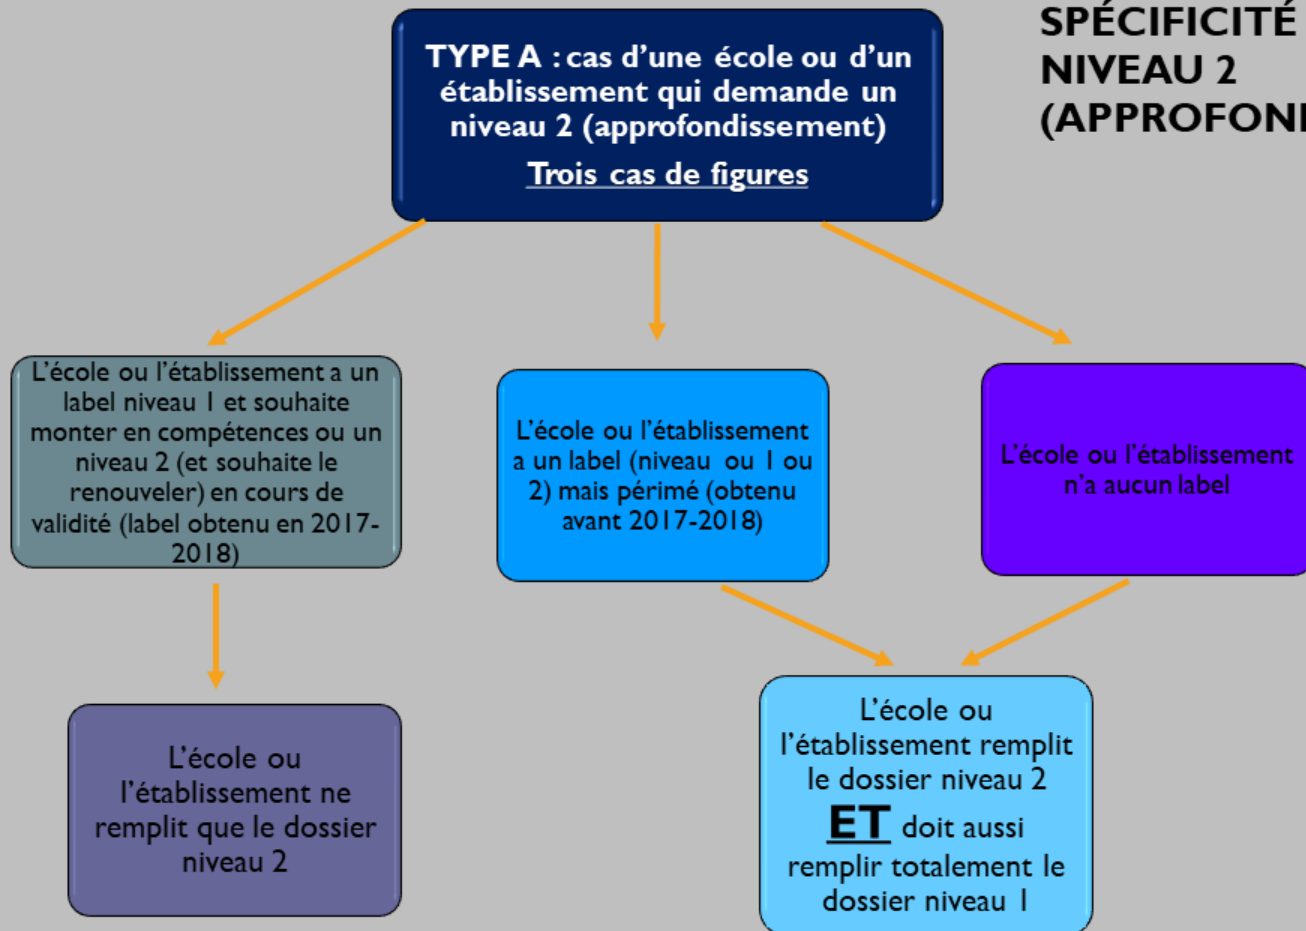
SPÉCIFICITÉ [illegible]
NIVEAU 2
(APPROFON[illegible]

TYPE A : cas d'une école ou d'un établissement qui demande un niveau 2 (approfondissement)

Trois cas de figures

L'école ou l'établissement a un label niveau 1 et souhaite monter en compétences ou un niveau 2 (et souhaite le renouveler) en cours de validité (label obtenu en 2017-2018)

L'école ou l'établissement a un label (niveau ou 1 ou 2) mais périmé (obtenu avant 2017-2018)

L'école ou l'établissement n'a aucun label

L'école ou l'établissement ne remplit que le dossier niveau 2

L'école ou l'établissement remplit le dossier niveau 2 ET doit aussi remplir totalement le dossier niveau 1